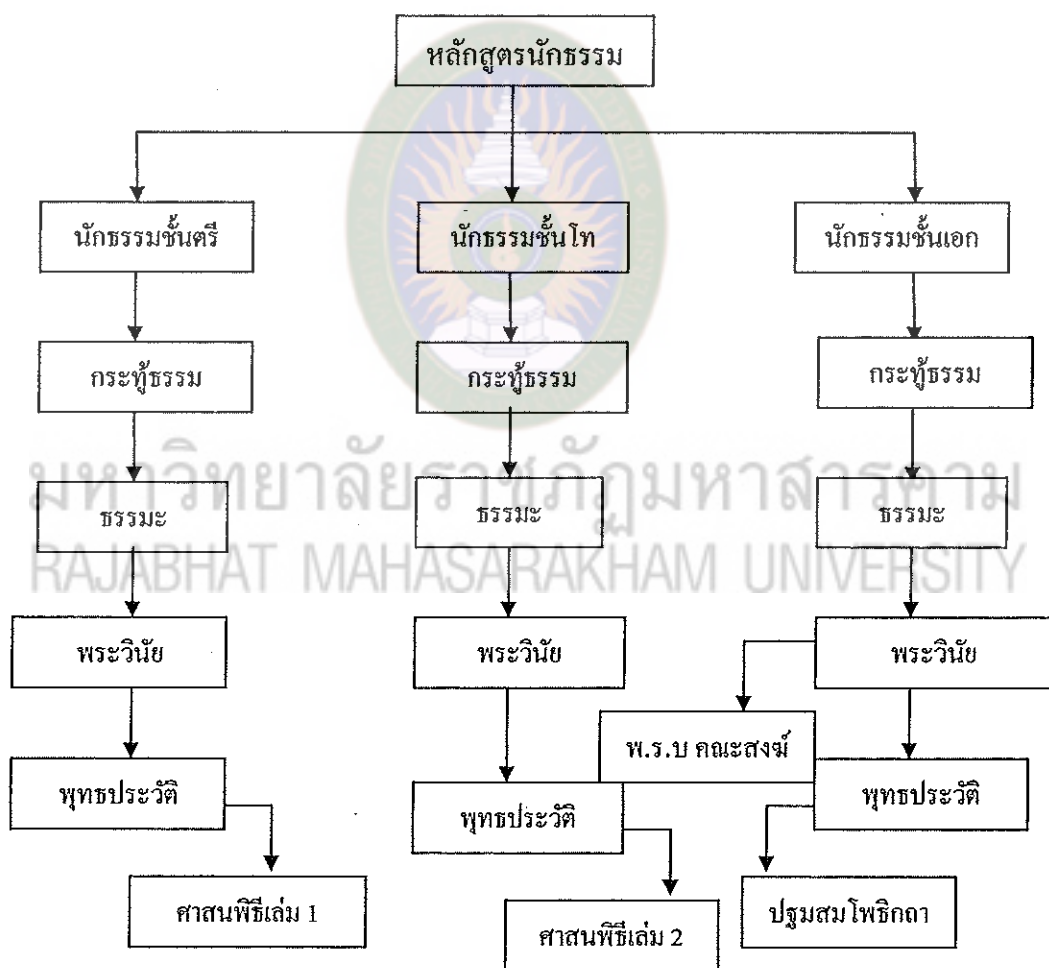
หลักสูตรนักธรรม

นักธรรมชั้นตรี

นักธรรมชั้นโท

นักธรรมชั้นเอก

กระทู้ธรรม

กระทู้ธรรม

กระทู้ธรรม

มหาวิทยาลัยราชภัฏมหาสารคาม
RAJABHAT MAHASARAKHAM UNIVERSITY

ธรรมะ

ธรรมะ

ธรรมะ

พระวินัย

พระวินัย

พระวินัย

พ.ร.บ คณะสงฆ์

พุทธประวัติ

พุทธประวัติ

พุทธประวัติ

ศาสนพิธีเล่ม 1

ศาสนพิธีเล่ม 2

ปฐมสมโพธิกถา